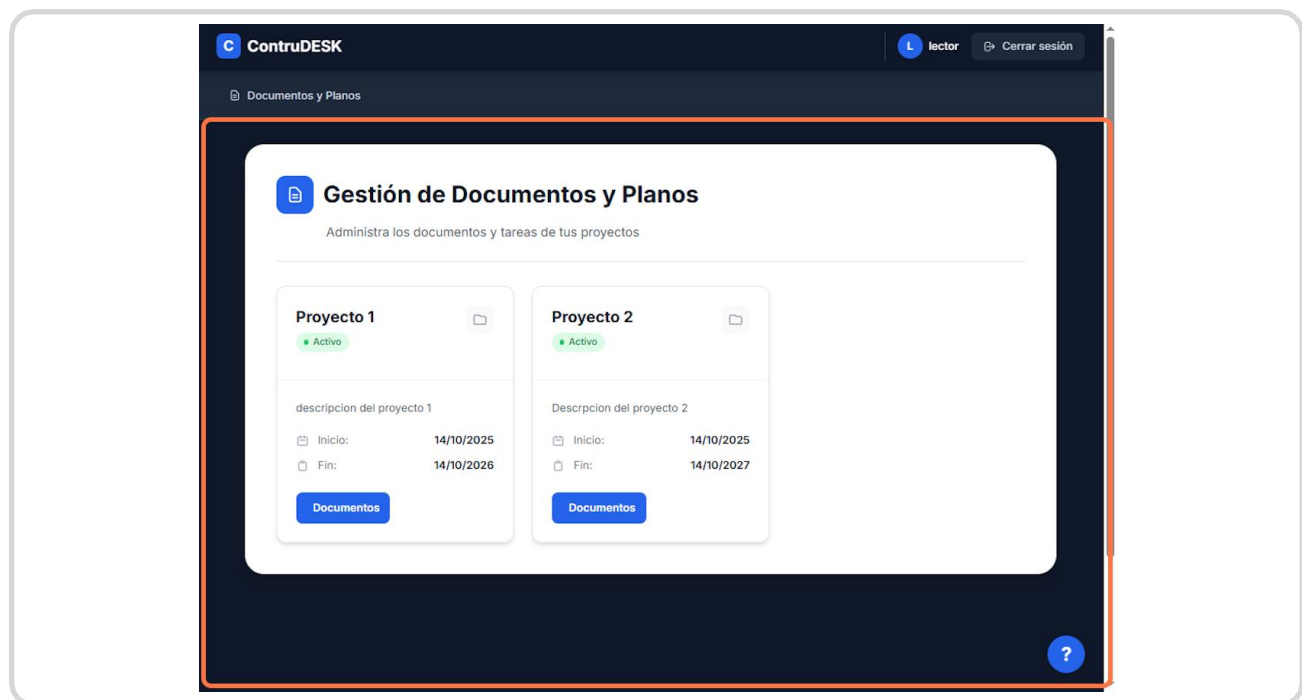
C ContruDESK

L lector

Cerrar sesión

Documentos y Planos

Gestión de Documentos y Planos

Administra los documentos y tareas de tus proyectos

Proyecto 1

Activo

descripcion del proyecto 1

Inicio: 14/10/2025

Fin: 14/10/2026

Documentos

Proyecto 2

Activo

Descrpcion del proyecto 2

Inicio: 14/10/2025

Fin: 14/10/2027

Documentos

?